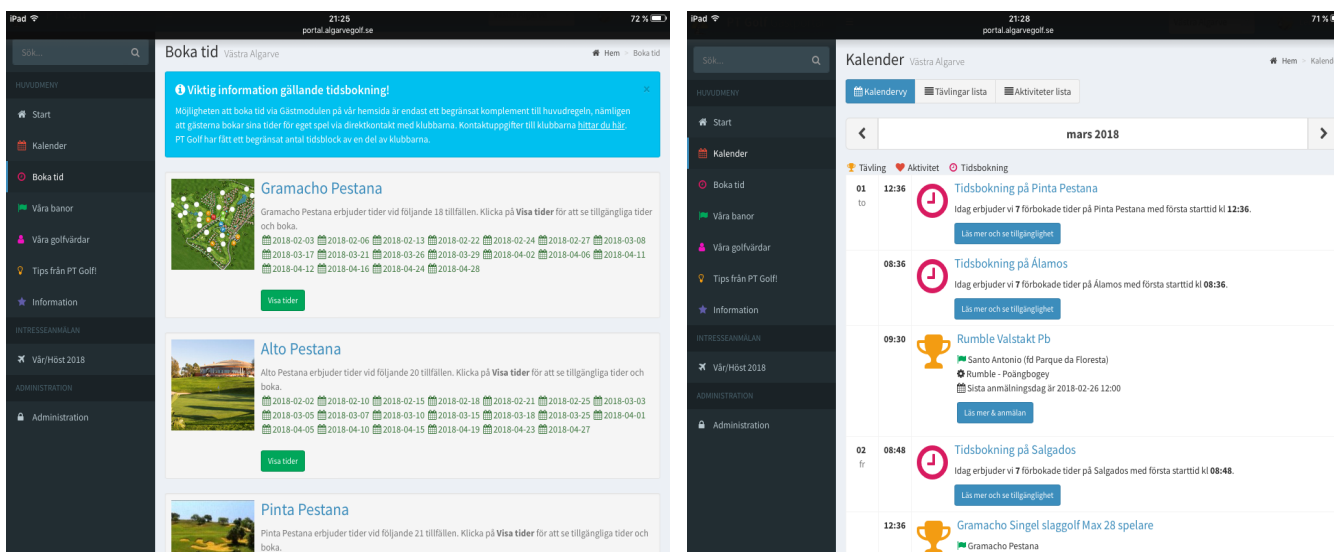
iPad
21:25
portal.algarvegolf.se
72 %

Sök...

HUVUDMENY
Start
Kalender
Boka tid
Våra banor
Våra golfvärdar
Tips från PT Golf!
Information
INTRESSEANMÄLAN
Vår/Höst 2018
ADMINISTRATION
Administration

Boka tid Västra Algarve
Hem > Boka tid

Viktig information gällande tidsbokning!
Möjligheten att boka tid via Gästmodulen på vår hemsida är endast ett begränsat komplement till huvudregeln, nämligen att gästerna bokar sina tider för eget spel via direktkontakt med klubbarna. Kontaktuppgifter till klubbarna hittar du här. PT Golf har fått ett begränsat antal tidsblock av en del av klubbarna.

Gramacho Pestana
Gramacho Pestana erbjuder tider vid följande 18 tillfällen. Klicka på Visa tider för att se tillgängliga tider och boka.
2018-02-03 2018-02-06 2018-02-13 2018-02-22 2018-02-24 2018-02-27 2018-03-08 2018-03-17 2018-03-21 2018-03-26 2018-03-29 2018-04-02 2018-04-06 2018-04-11 2018-04-12 2018-04-16 2018-04-24 2018-04-28
Visa tider

Alto Pestana
Alto Pestana erbjuder tider vid följande 20 tillfällen. Klicka på Visa tider för att se tillgängliga tider och boka.
2018-02-02 2018-02-10 2018-02-15 2018-02-18 2018-02-21 2018-02-25 2018-03-03 2018-03-05 2018-03-07 2018-03-10 2018-03-15 2018-03-18 2018-03-25 2018-04-01 2018-04-05 2018-04-10 2018-04-15 2018-04-19 2018-04-23 2018-04-27
Visa tider

Pinta Pestana
Pinta Pestana erbjuder tider vid följande 21 tillfällen. Klicka på Visa tider för att se tillgängliga tider och boka.

iPad
21:28
portal.algarvegolf.se
71 %

Sök...

HUVUDMENY
Start
Kalender
Boka tid
Våra banor
Våra golfvärdar
Tips från PT Golf!
Information
INTRESSEANMÄLAN
Vår/Höst 2018
ADMINISTRATION
Administration

Kalender Västra Algarve
Hem > Kalend

Kalendervy
Tävlingar lista
Aktiviteter lista

mars 2018

Tävling Aktivitet Tidsbokning

01
to
12:36
Tidsbokning på Pinta Pestana
Idag erbjuder vi 7 förbokade tider på Pinta Pestana med första starttid kl 12:36.
Läs mer och se tillgänglighet

08:36
Tidsbokning på Álamos
Idag erbjuder vi 7 förbokade tider på Álamos med första starttid kl 08:36.
Läs mer och se tillgänglighet

09:30
Rumble Valstakt Pb
Santo Antonio (fd Parque da Floresta)
Rumble - Poängbogey
Sista anmälningsdag är 2018-02-26 12:00
Läs mer & anmälan

02
fr
08:48
Tidsbokning på Salgados
Idag erbjuder vi 7 förbokade tider på Salgados med första starttid kl 08:48.
Läs mer och se tillgänglighet

12:36
Gramacho Singel slaggolf Max 28 spelare
Gramacho Pestana